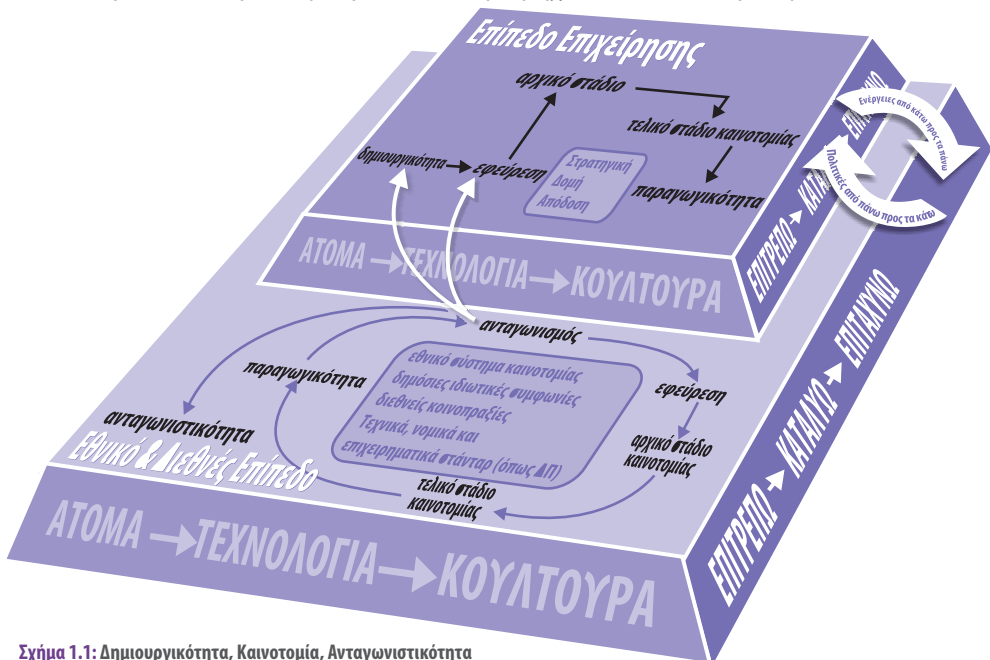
Επίπεδο Επιχείρησης

αρχικό στάδιο

τελικό στάδιο καινοτομίας

δημιουργικότητα → εφεύρεση

Στρατηγική
Δομή
Απόδοση

παραγωγικότητα

ΑΤΟΜΑ → ΤΕΧΝΟΛΟΓΙΑ → ΚΟΥΛΤΟΥΡΑ

ΕΠΙΤΡΕΠΩ → ΚΑΤΑΛΥΩ → ΕΠΙΤΑΧΥΝΩ

Ενέργειες από κάτω προς τα πάνω

Πολιτικές από πάνω προς τα κάτω

ανταγωνισμός

παραγωγικότητα

εθνικό σύστημα καινοτομίας
δημόσιες ιδιωτικές συμφωνίες
διεθνείς κοινοπραξίες
Τεχνικά, νομικά και
επιχειρηματικά στάνταρ (όπως ΔΠ)

εφεύρεση

ανταγωνιστικότητα

αρχικό στάδιο καινοτομίας

Εθνικό & Διεθνές Επίπεδο

τελικό στάδιο καινοτομίας

ΑΤΟΜΑ → ΤΕΧΝΟΛΟΓΙΑ → ΚΟΥΛΤΟΥΡΑ

ΕΠΙΤΡΕΠΩ → ΚΑΤΑΛΥΩ → ΕΠΙΤΑΧΥΝΩ

Σχήμα 1.1: Δημιουργικότητα, Καινοτομία, Ανταγωνιστικότητα